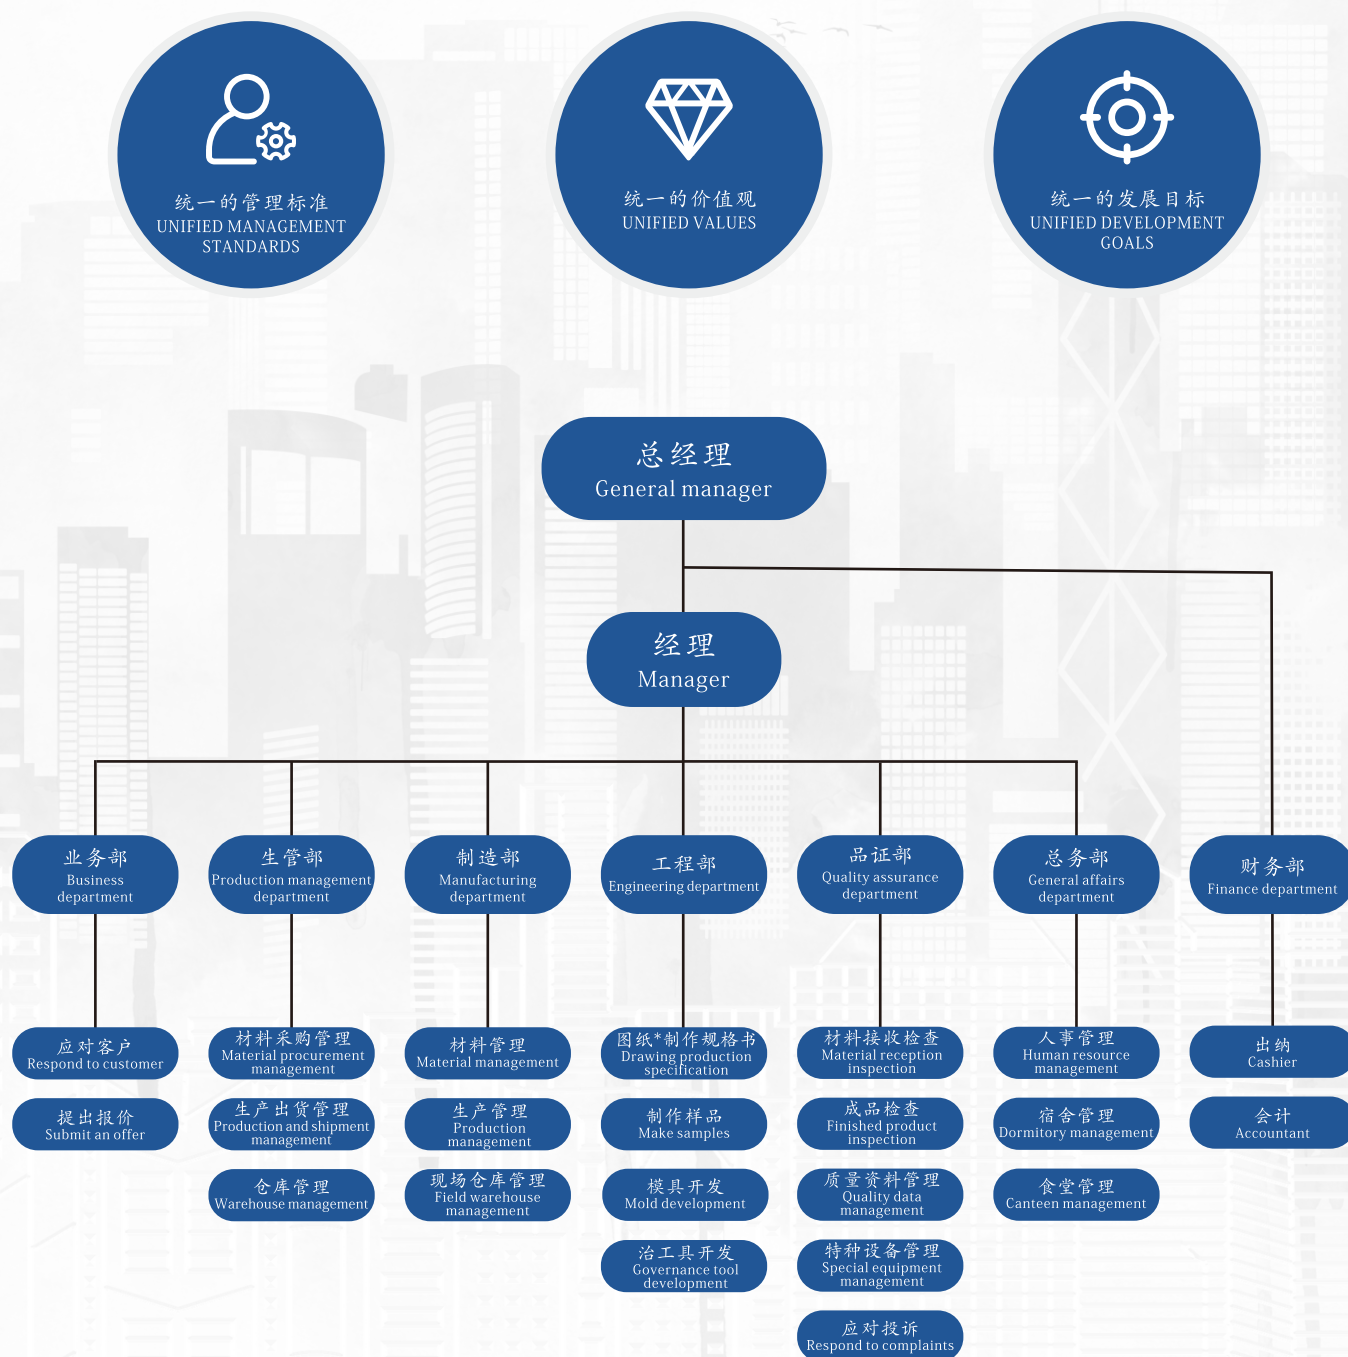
统一的管理标准
UNIFIED MANAGEMENT STANDARDS

统一的价值观
UNIFIED VALUES

统一的发展目标
UNIFIED DEVELOPMENT GOALS

总经理
General manager

经理
Manager

业务部
Business department

生管部
Production management department

制造部
Manufacturing department

工程部
Engineering department

品证部
Quality assurance department

总务部
General affairs department

财务部
Finance department

应对客户
Respond to customer

提出报价
Submit an offer

材料采购管理
Material procurement management

生产出货管理
Production and shipment management

仓库管理
Warehouse management

材料管理
Material management

生产管理
Production management

现场仓库管理
Field warehouse management

图纸*制作规格书
Drawing production specification

制作样品
Make samples

模具开发
Mold development

治工具开发
Governance tool development

材料接收检查
Material reception inspection

成品检查
Finished product inspection

质量资料管理
Quality data management

特种设备管理
Special equipment management

应对投诉
Respond to complaints

人事管理
Human resource management

宿舍管理
Dormitory management

食堂管理
Canteen management

出纳
Cashier

会计
Accountant